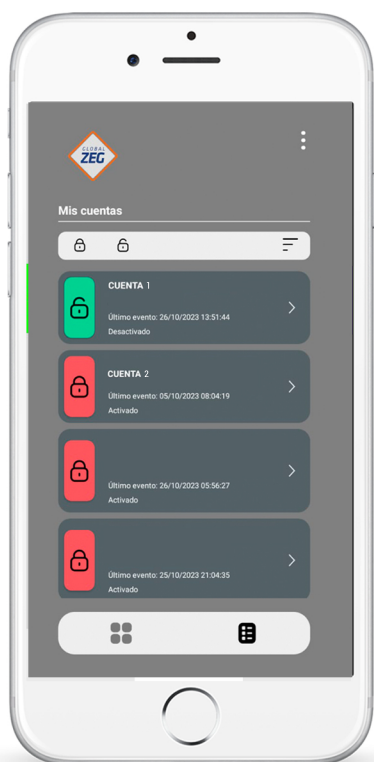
GLOBAL
ZEG

Mis cuentas

CUENTA 1
Último evento: 26/10/2023 13:51:44
Desactivado

CUENTA 2
Último evento: 05/10/2023 08:04:19
Activado

Último evento: 26/10/2023 05:56:27
Activado

Último evento: 25/10/2023 21:04:35
Activado